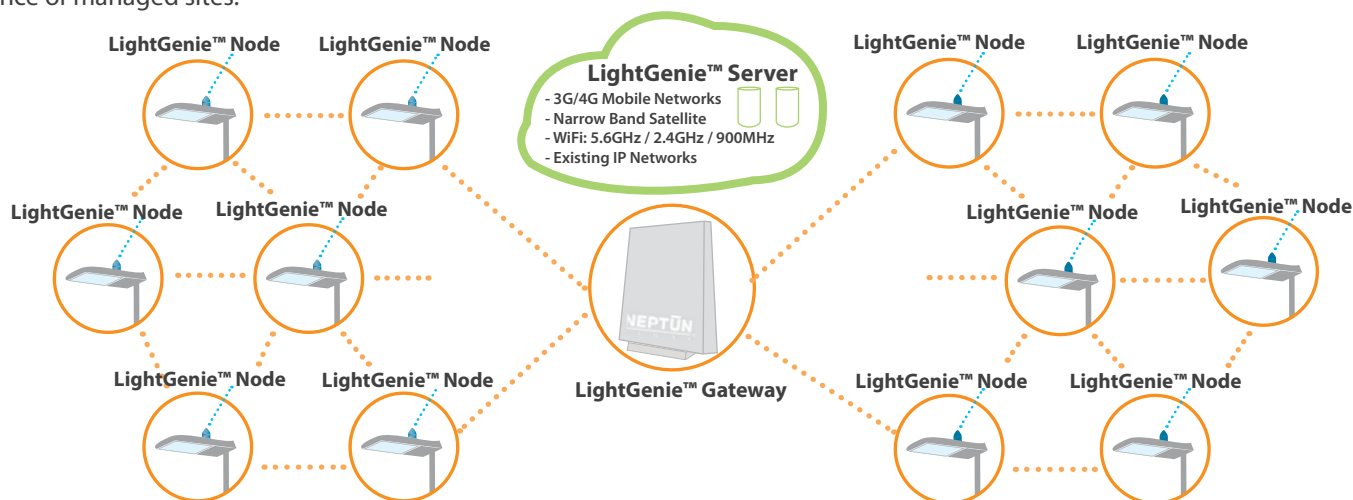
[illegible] of managed sites.

LightGenie™ Node

LightGenie™ Node

LightGenie™ Server
- 3G/4G Mobile Networks
- Narrow Band Satellite
- WiFi: 5.6GHz / 2.4GHz / 900MHz
- Existing IP Networks

LightGenie™ Node

LightGenie™ Node

LightGenie™ Node

LightGenie™ Node

LightGenie™ Node

LightGenie™ Node

NEPTUN

LightGenie™ Gateway

LightGenie™ Node

LightGenie™ Node

LightGenie™ Node

LightGenie™ Node